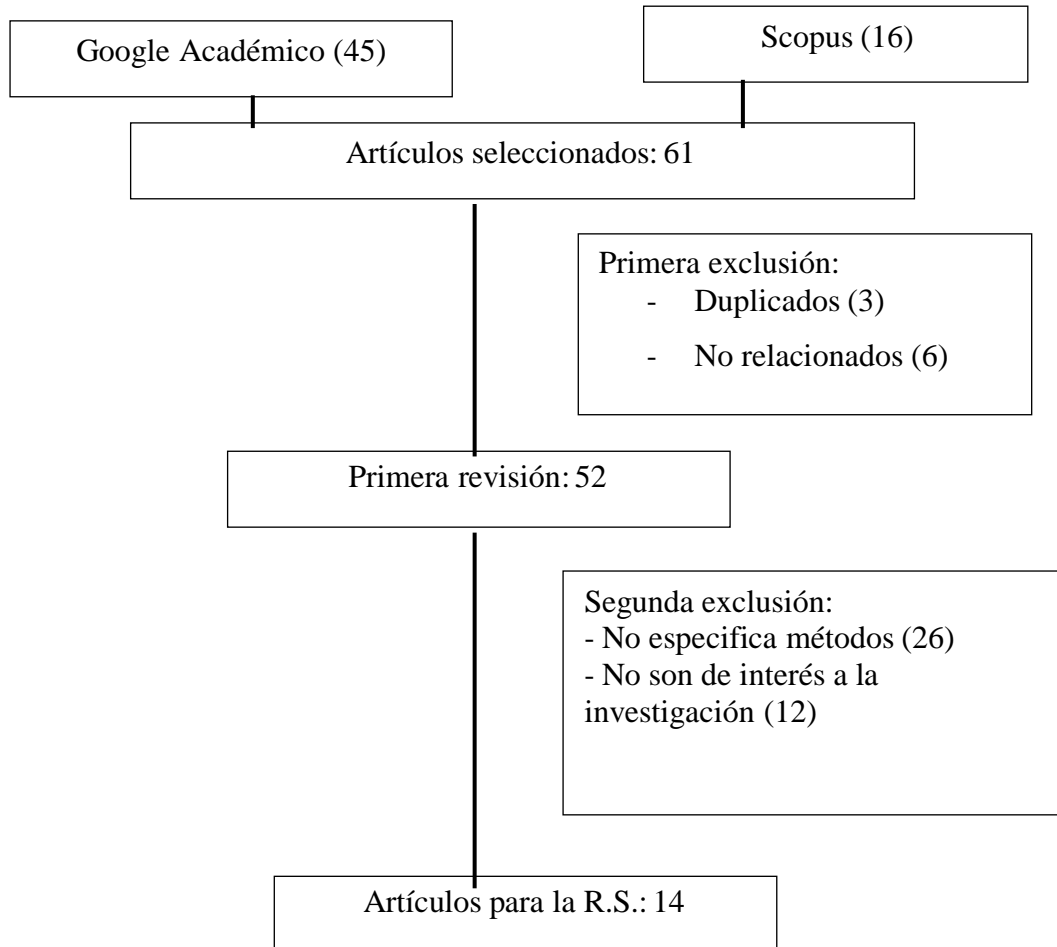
Google Académico (45)

Scopus (16)

Artículos seleccionados: 61

Primera exclusión:
- Duplicados (3)
- No relacionados (6)

Primera revisión: 52

Segunda exclusión:
- No especifica métodos (26)
- No son de interés a la investigación (12)

Artículos para la R.S.: 14